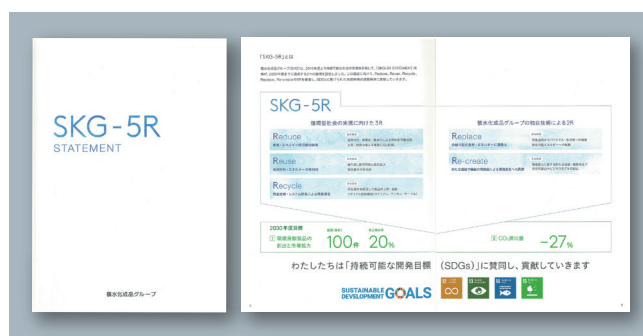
SKG-5R
STATEMENT

積水化成品グループ

「SKG-5R」とは

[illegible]

SKG-5R

循環型社会の実現に向けた3R

Reduce
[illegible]

Reuse
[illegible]

Recycle
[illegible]

積水化成品グループの独自技術による2R

Replace
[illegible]

Re-create
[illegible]

2030年度目標
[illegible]
100件
20%

CO₂排出量
-27%

わたしたちは「持続可能な開発目標（SDGs）」に賛同し、貢献していきます

SUSTAINABLE DEVELOPMENT GOALS